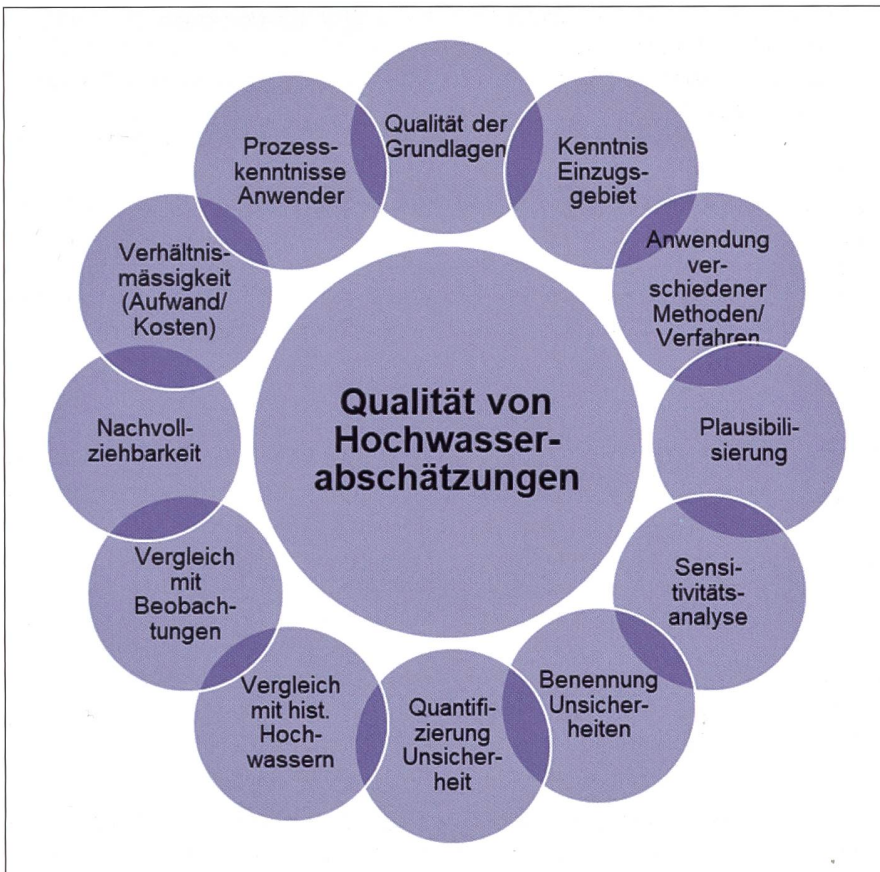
Qualität von Hochwasserabschätzungen

Qualität der Grundlagen

Kenntnis Einzugsgebiet

Anwendung verschiedener Methoden/ Verfahren

Plausibilisierung

Sensitivitätsanalyse

Benennung Unsicherheiten

Quantifizierung Unsicherheit

Vergleich mit hist. Hochwassern

Vergleich mit Beobachtungen

Nachvollziehbarkeit

Verhältnismässigkeit (Aufwand/ Kosten)

Prozesskenntnisse Anwender